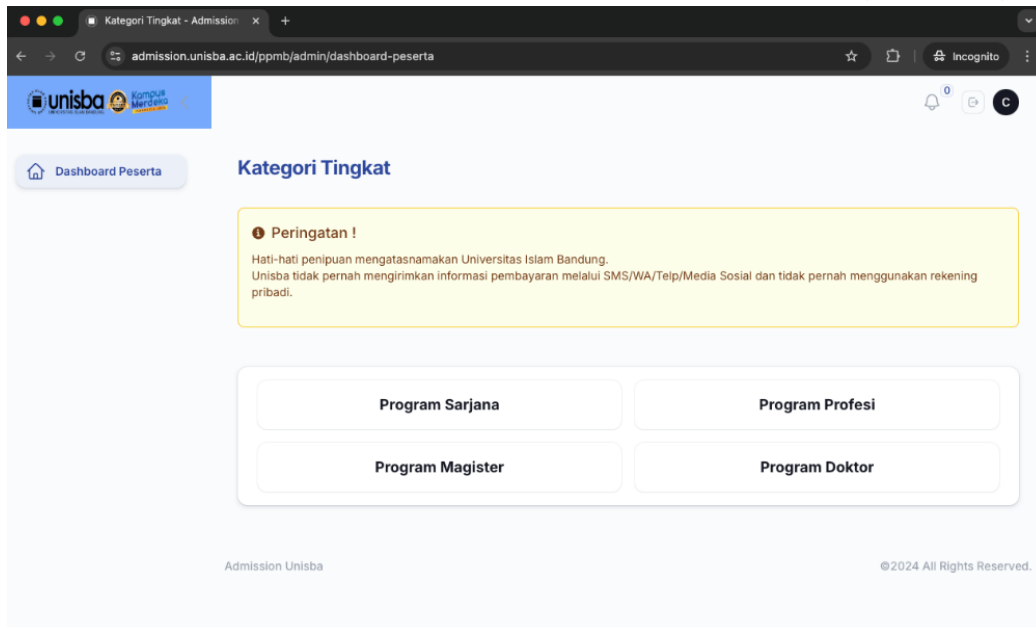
Kategori Tingkat - Admission ×
+
admission.unisba.ac.id/ppmb/admin/dashboard-peserta
Incognito

unisba
Kampus Merdeka

0
C

Dashboard Peserta

Kategori Tingkat

Peringatan !

Hati-hati penipuan mengatasnamakan Universitas Islam Bandung.
Unisba tidak pernah mengirimkan informasi pembayaran melalui SMS/WA/Telp/Media Sosial dan tidak pernah menggunakan rekening pribadi.

Program Sarjana
Program Profesi
Program Magister
Program Doktor

Admission Unisba
©2024 All Rights Reserved.